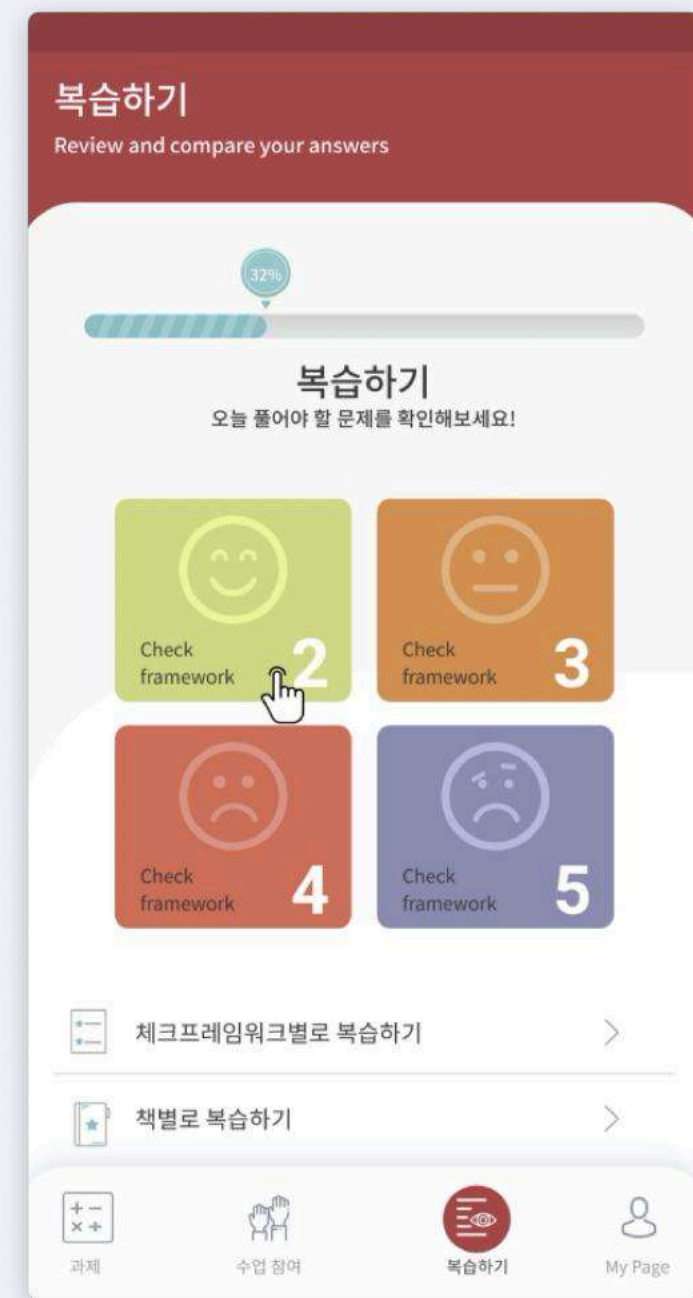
복습하기
Review and compare your answers

32%

복습하기
오늘 풀어야 할 문제를 확인해보세요!

Check framework 2

Check framework 3

Check framework 4

Check framework 5

체크프레임워크별로 복습하기

책별로 복습하기

과제
수업 참여
복습하기
My Page